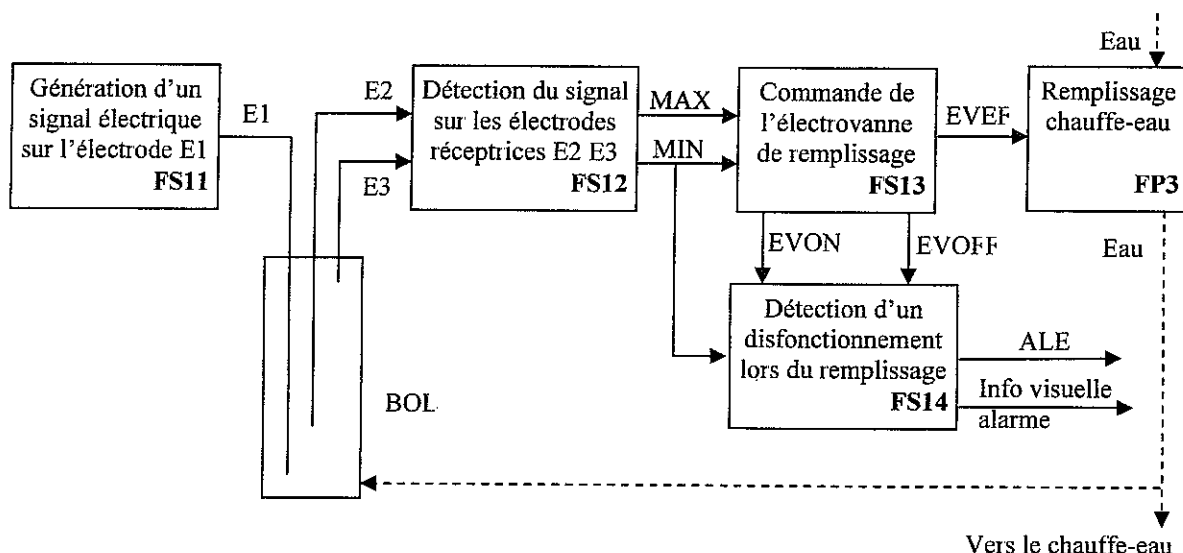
Génération d'un signal électrique sur l'électrode E1
FS11

E1

E2

E3

Détection du signal sur les électrodes réceptrices E2 E3
FS12

MAX

MIN

Commande de l'électrovanne de remplissage
FS13

EVEF

Eau

Remplissage chauffe-eau
FP3

EVON

EVOFF

Eau

Détection d'un disfonctionnement lors du remplissage
FS14

ALE

Info visuelle alarme

BOL

Vers le chauffe-eau